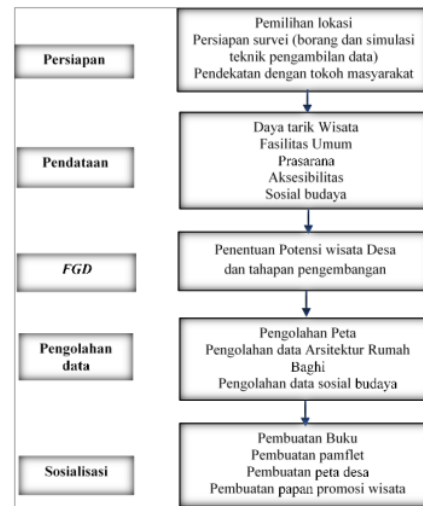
Persiapan

Pemilihan lokasi
Persiapan survei (borang dan simulasi teknik pengambilan data)
Pendekatan dengan tokoh masyarakat

Pendataan

Daya tarik Wisata
Fasilitas Umum
Prasarana
Aksesibilitas
Sosial budaya

*FGD*

Penentuan Potensi wisata Desa dan tahapan pengembangan

Pengolahan data

Pengolahan Peta
Pengolahan data Arsitektur Rumah Baghi
Pengolahan data sosial budaya

Sosialisasi

Pembuatan Buku
Pembuatan pamflet
Pembuatan peta desa
Pembuatan papan promosi wisata